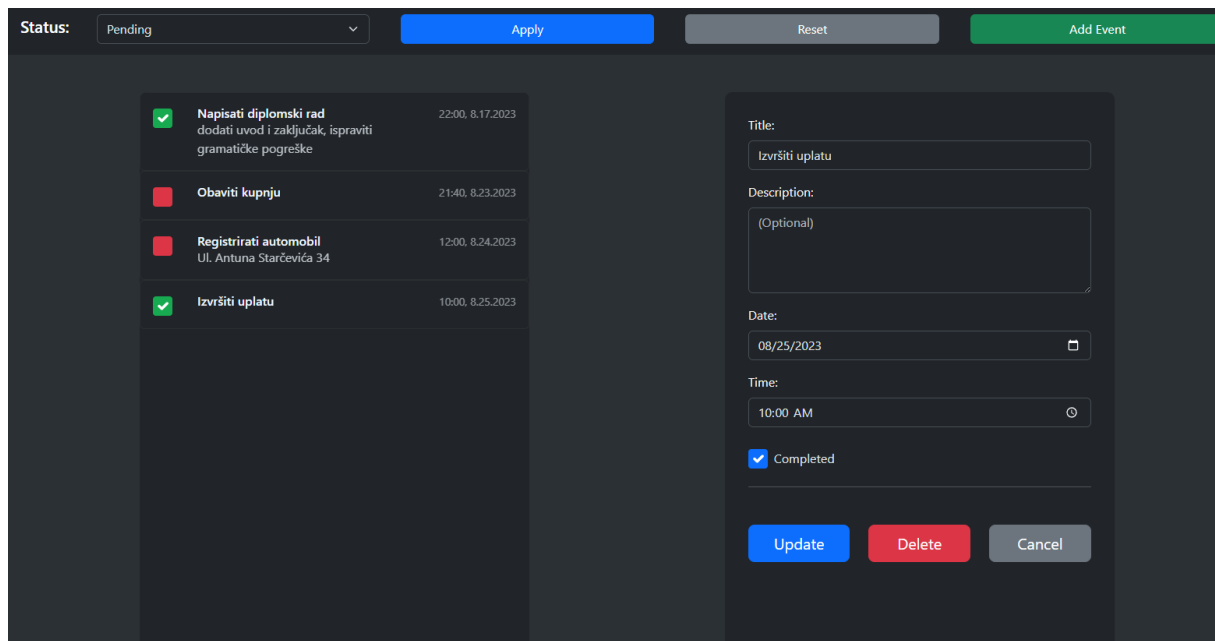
Status: Pending Apply Reset Add Event

Napisati diplomski rad
dodati uvod i zaključak, ispraviti gramatičke pogreške
22:00, 8.17.2023

Obaviti kupnju
21:40, 8.23.2023

Registrirati automobil
Ul. Antuna Starčevića 34
12:00, 8.24.2023

Izvršiti uplatu
10:00, 8.25.2023

Title:
Izvršiti uplatu

Description:
(Optional)

Date:
08/25/2023

Time:
10:00 AM

Completed

Update Delete Cancel